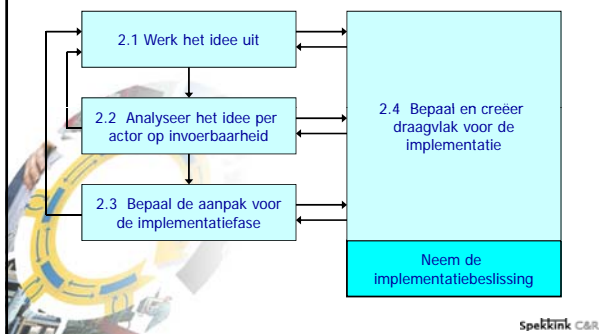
2.1 Werk het idee uit

2.2 Analyseer het idee per actor op invoerbaarheid

2.3 Bepaal de aanpak voor de implementatiefase

2.4 Bepaal en creëer draagvlak voor de implementatie

Neem de implementatiebeslissing

Spekkink C&R